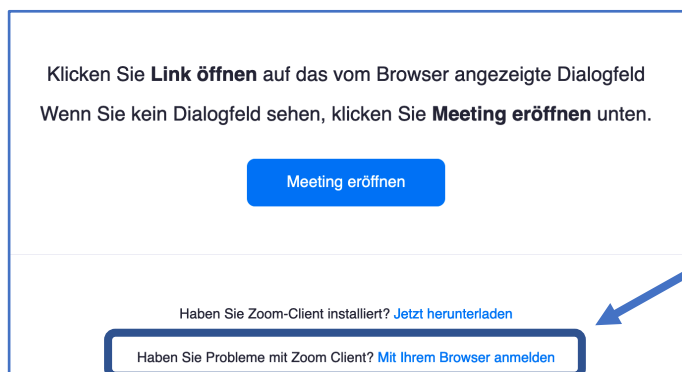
Klicken Sie **Link öffnen** auf das vom Browser angezeigte Dialogfeld

Wenn Sie kein Dialogfeld sehen, klicken Sie **Meeting eröffnen** unten.

Meeting eröffnen

Haben Sie Zoom-Client installiert? Jetzt herunterladen

Haben Sie Probleme mit Zoom Client? Mit Ihrem Browser anmelden